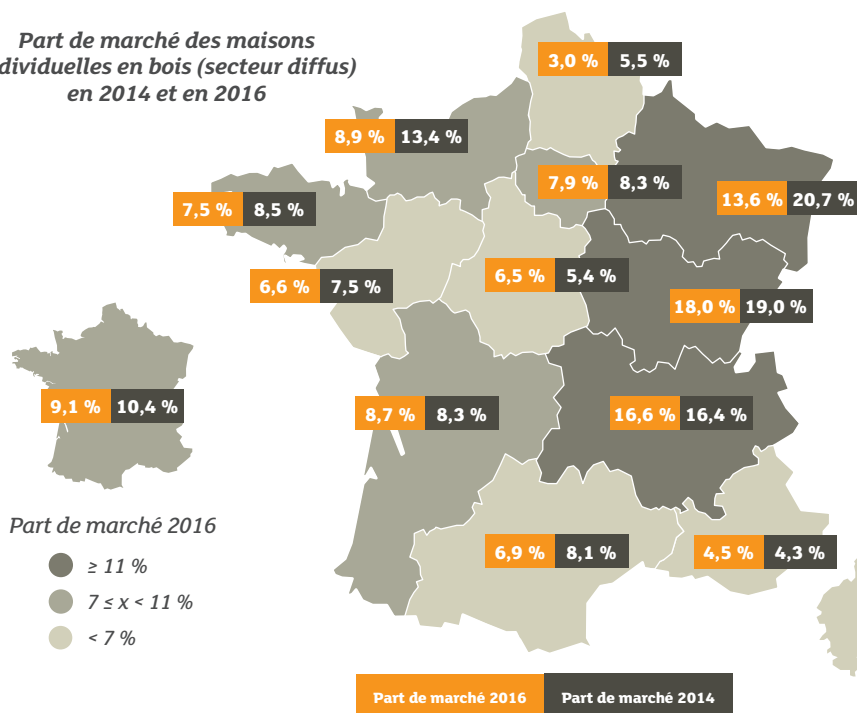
Part de marché des maisons
dividuelles en bois (secteur diffus)
en 2014 et en 2016

3,0 % 5,5 %

8,9 % 13,4 %

7,9 % 8,3 %

13,6 % 20,7 %

7,5 % 8,5 %

6,6 % 7,5 %

6,5 % 5,4 %

18,0 % 19,0 %

9,1 % 10,4 %

8,7 % 8,3 %

16,6 % 16,4 %

Part de marché 2016

≥ 11 %

7 ≤ x < 11 %

< 7 %

6,9 % 8,1 %

4,5 % 4,3 %

Part de marché 2016 Part de marché 2014